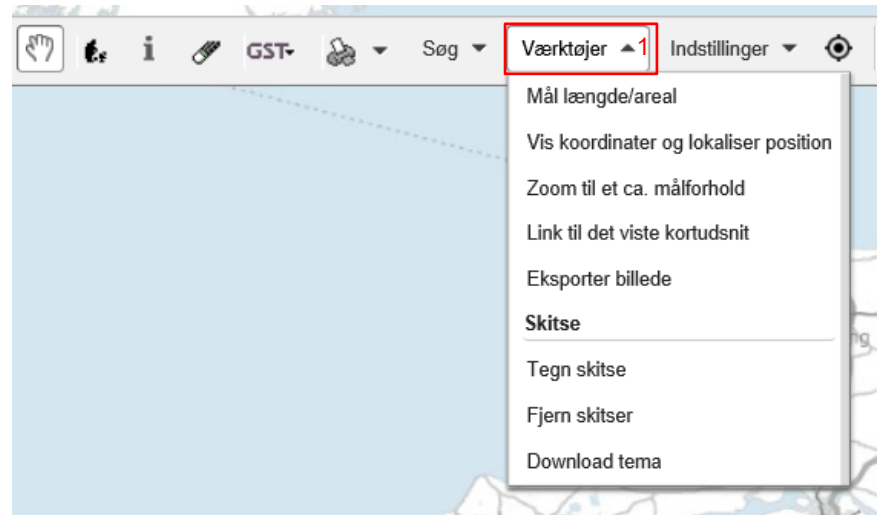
GST▾ Søg ▾ Værktøjer ▴ 1 Indstillinger ▾

Mål længde/areal

Vis koordinater og lokaliser position

Zoom til et ca. målforhold

Link til det viste kortudsnit

Eksporter billede

Skitse

Tegn skitse

Fjern skitser

Download tema